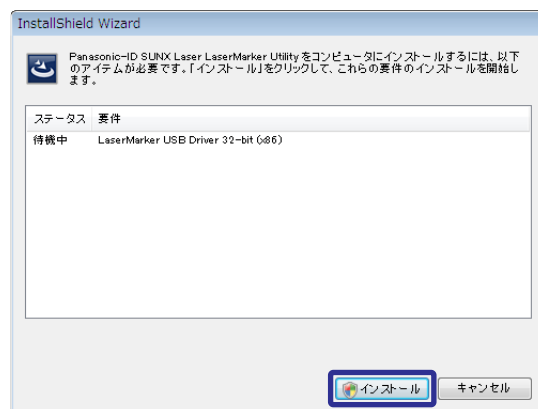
InstallShield Wizard

Panasonic-ID SUNX Laser LaserMarker Utility をコンピュータにインストールするには、以下のアイテムが必要です。「インストール」をクリックして、これらの要件のインストールを開始します。

| ステータス | 要件 |
|---|---|
| 待機中 | LaserMarker USB Driver 32-bit (x86) |

インストール

キャンセル